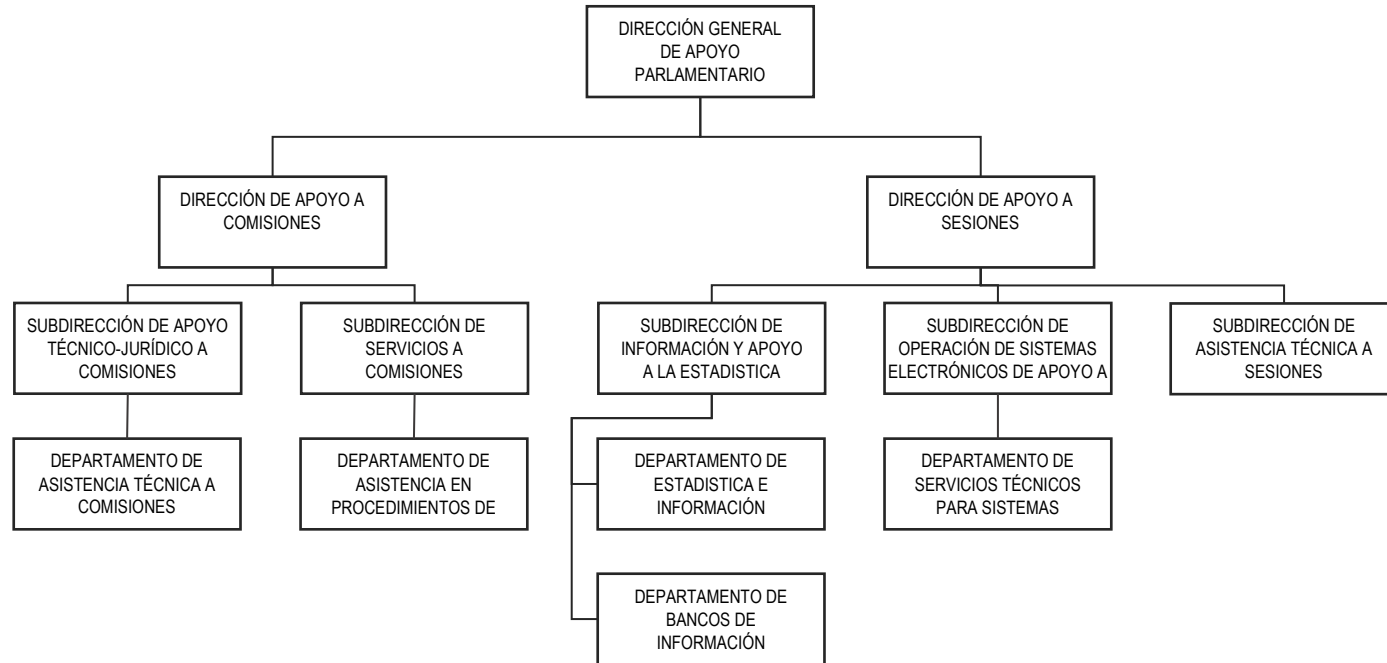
DIRECCIÓN GENERAL DE APOYO PARLAMENTARIO

DIRECCIÓN DE APOYO A COMISIONES

DIRECCIÓN DE APOYO A SESIONES

SUBDIRECCIÓN DE APOYO TÉCNICO-JURÍDICO A COMISIONES

SUBDIRECCIÓN DE SERVICIOS A COMISIONES

SUBDIRECCIÓN DE INFORMACIÓN Y APOYO A LA ESTADISTICA

SUBDIRECCIÓN DE OPERACIÓN DE SISTEMAS ELECTRÓNICOS DE APOYO A

SUBDIRECCIÓN DE ASISTENCIA TÉCNICA A SESIONES

DEPARTAMENTO DE ASISTENCIA TÉCNICA A COMISIONES

DEPARTAMENTO DE ASISTENCIA EN PROCEDIMIENTOS DE

DEPARTAMENTO DE ESTADISTICA E INFORMACIÓN

DEPARTAMENTO DE SERVICIOS TÉCNICOS PARA SISTEMAS

DEPARTAMENTO DE BANCOS DE INFORMACIÓN